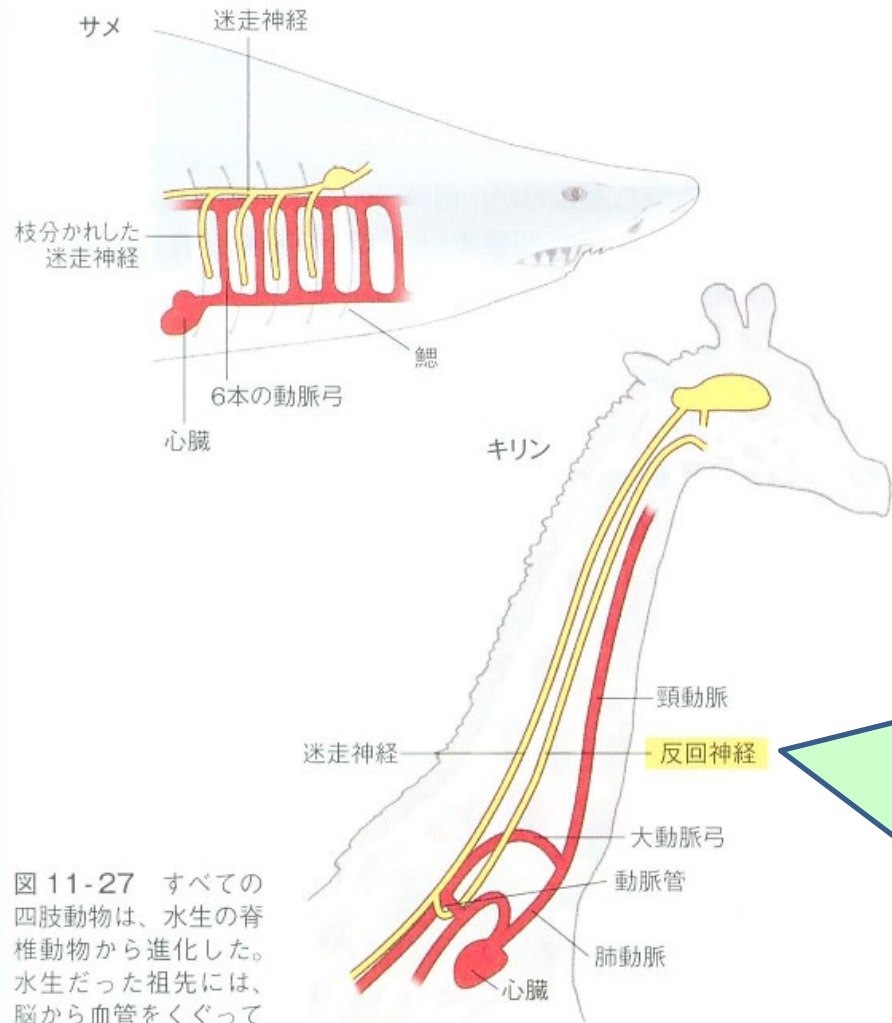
サメ

迷走神経

枝分かれした迷走神経

鰓

6本の動脈弓

心臓

キリン

頸動脈

迷走神経

反回神経

大動脈弓

動脈管

肺動脈

心臓

図 11-27 すべての四肢動物は、水生の脊椎動物から進化した。水生だった祖先には、脳から血管をくぐって